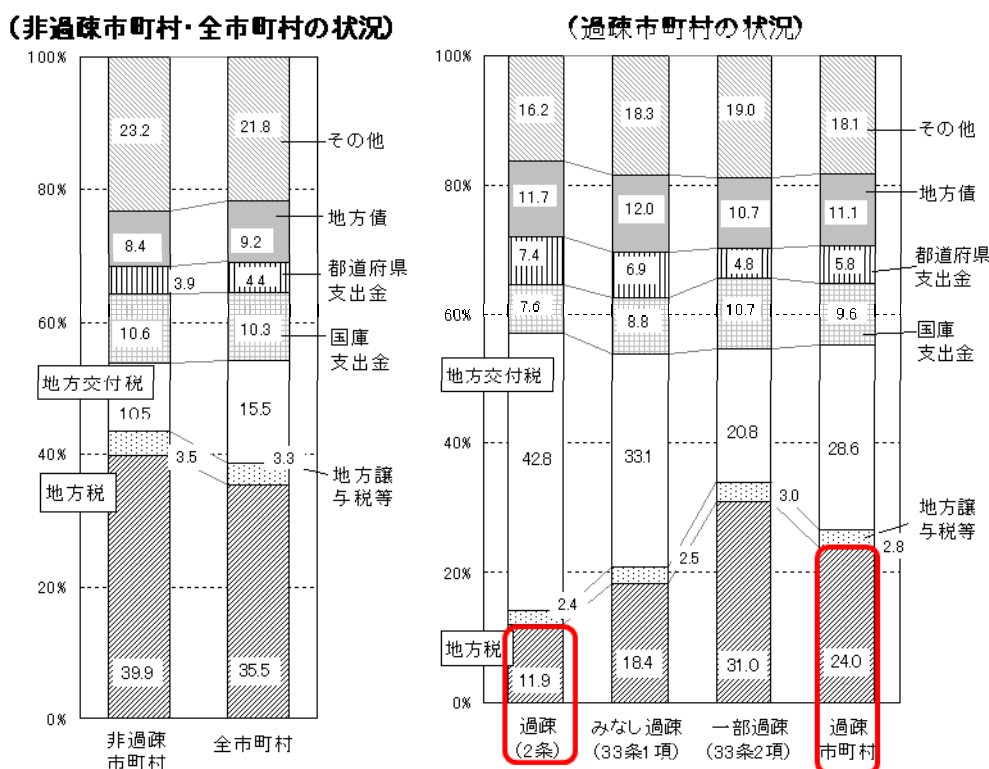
（非過疎市町村・全市町村の状況）

100%
80%
60%
40%
20%
0%

23.2
21.8
その他
8.4
9.2
地方債
3.9
4.4
都道府県支出金
10.6
10.3
国庫支出金
地方交付税
10.5
15.5
3.5
3.3
地方譲与税等
地方税
39.9
35.5

非過疎市町村
全市町村

（過疎市町村の状況）

100%
80%
60%
40%
20%
0%

16.2
18.3
19.0
18.1
その他
11.7
12.0
10.7
11.1
地方債
7.4
6.9
4.8
5.8
都道府県支出金
7.6
8.8
10.7
9.6
国庫支出金
地方交付税
42.8
33.1
20.8
28.6
3.0
地方譲与税等
2.5
2.8
2.4
地方税
11.9
18.4
31.0
24.0

過疎（2条）
みなし過疎（33条1項）
一部過疎（33条2項）
過疎市町村